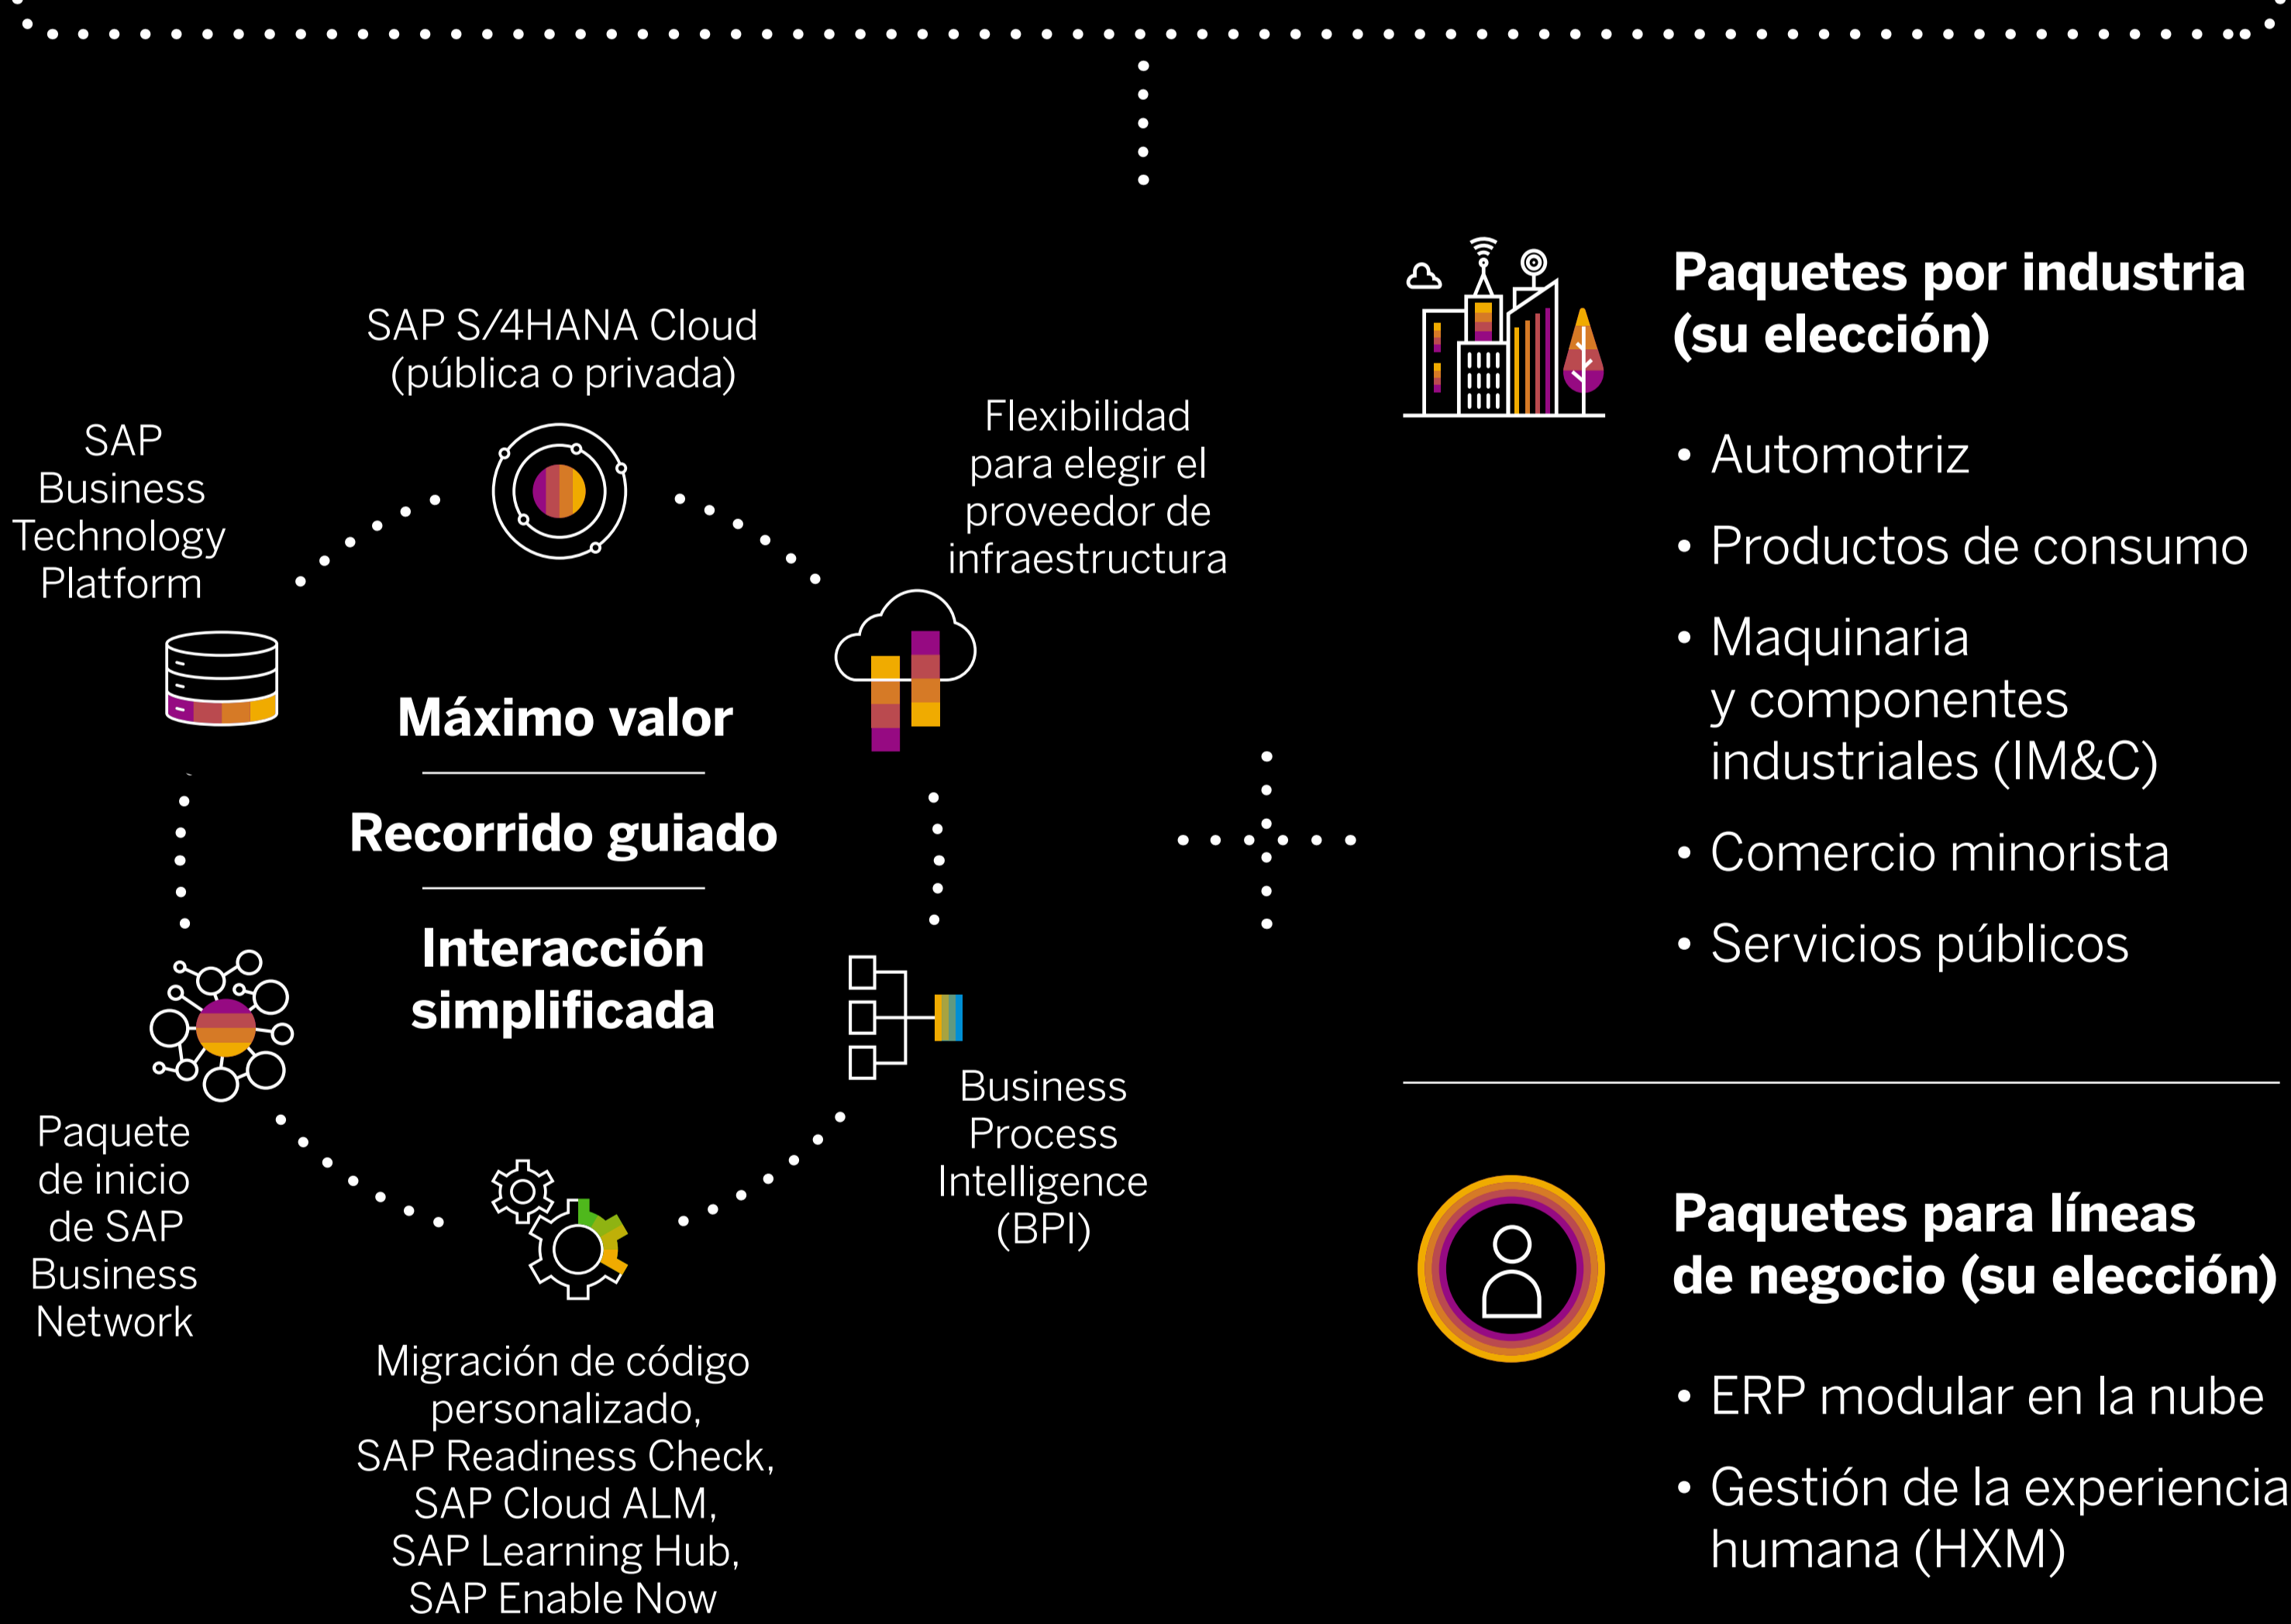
SAP S/4HANA Cloud
(pública o privada)

SAP Business Technology Platform

Flexibilidad para elegir el proveedor de infraestructura

Máximo valor

Recorrido guiado

Interacción simplificada

Paquete de inicio de SAP Business Network

Business Process Intelligence (BPI)

Migración de código personalizado, SAP Readiness Check, SAP Cloud ALM, SAP Learning Hub, SAP Enable Now

Paquetes por industria (su elección)

• Automotriz
• Productos de consumo
• Maquinaria y componentes industriales (IM&C)
• Comercio minorista
• Servicios públicos

Paquetes para líneas de negocio (su elección)

• ERP modular en la nube
• Gestión de la experiencia humana (HXM)